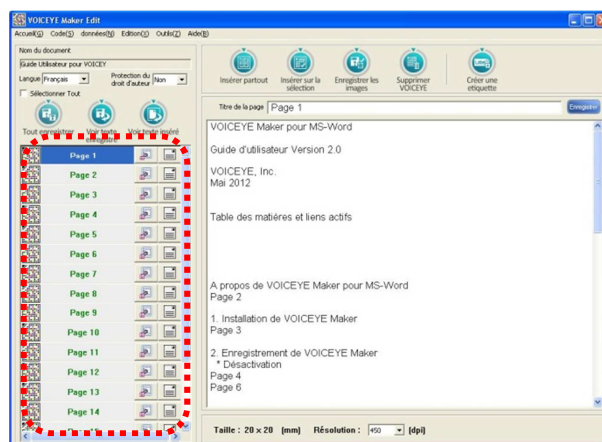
VOICEYE Maker Edit

Accueil(G) Code(S) données(N) Edition(E) Outils(Z) Aide(H)

Nom du document

Guide Utilisateur pour VOICEY

Langue Français

Protection du droit d'auteur Non

Sélectionner Tout

Tout enregistrer

Voir texte enregistré

Voir texte inséré

Page 1
Page 2
Page 3
Page 4
Page 5
Page 6
Page 7
Page 8
Page 9
Page 10
Page 11
Page 12
Page 13
Page 14

Insérer partout

Insérer sur la sélection

Enregistrer les images

Supprimer VOICEYE

Créer une etiquette

Titre de la page Page 1

Enregistrer

VOICEYE Maker pour MS-Word

Guide d'utilisateur Version 2.0

VOICEYE, Inc.
Mai 2012

Table des matières et liens actifs

A propos de VOICEYE Maker pour MS-Word
Page 2

1. Installation de VOICEYE Maker
Page 3

2. Enregistrement de VOICEYE Maker
* Désactivation
Page 4
Page 6

Taille : 20 x 20 (mm) Résolution : 450 [dpi]